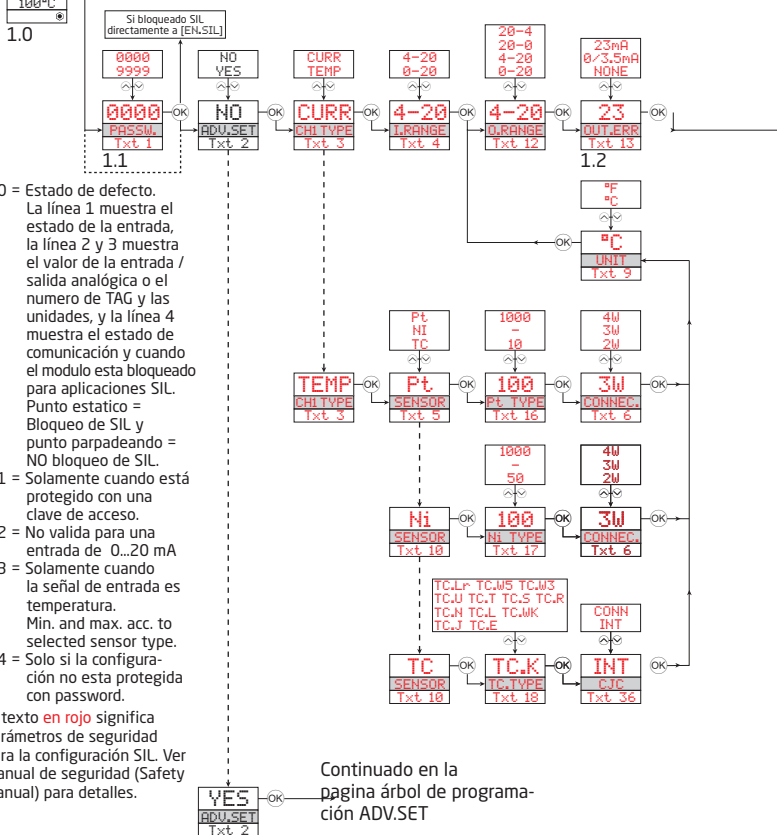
100°C

1.0

Si bloqueado SIL directamente a [EN.SIL]

0000
9999

0000
PASSW.
Txt 1

1.1

NO
YES

NO
ADV.SET
Txt 2

CURR
TEMP

CURR
CH1 TYPE
Txt 3

4-20
0-20

4-20
I.RANGE
Txt 4

20-4
20-0
4-20
0-20

4-20
O.RANGE
Txt 12

23mA
0/3.5mA
NONE

23
OUT.ERR
Txt 13

1.2

°F
°C

°C
UNIT
Txt 9

0 = Estado de defecto. La línea 1 muestra el estado de la entrada, la línea 2 y 3 muestra el valor de la entrada / salida analógica o el numero de TAG y las unidades, y la línea 4 muestra el estado de comunicación y cuando el modulo esta bloqueado para aplicaciones SIL. Punto estatico = Bloqueo de SIL y punto parpadeando = NO bloqueo de SIL.
1 = Solamente cuando está protegido con una clave de acceso.
2 = No valida para una entrada de 0...20 mA
3 = Solamente cuando la señal de entrada es temperatura. Min. and max. acc. to selected sensor type.
4 = Solo si la configuración no esta protegida con password.

texto en rojo significa rámetros de seguridad ra la configuración SIL. Ver anual de seguridad (Safety anual) para detalles.

Pt
NI
TC

TEMP
CH1 TYPE
Txt 3

Pt
SENSOR
Txt 5

1000
-
10

100
Pt TYPE
Txt 16

4W
3W
2W

3W
CONNEC.
Txt 6

1000
-
50

Ni
SENSOR
Txt 10

100
Ni TYPE
Txt 17

4W
3W
2W

3W
CONNEC.
Txt 6

TC.Lr TC.W5 TC.W3
TC.U TC.T TC.S TC.R
TC.N TC.L TC.WK
TC.J TC.E

CONN
INT

TC
SENSOR
Txt 10

TC.K
TC.TYPE
Txt 18

INT
CJC
Txt 36

YES
ADV.SET
Txt 2

Continuado en la pagina árbol de programación ADV.SET